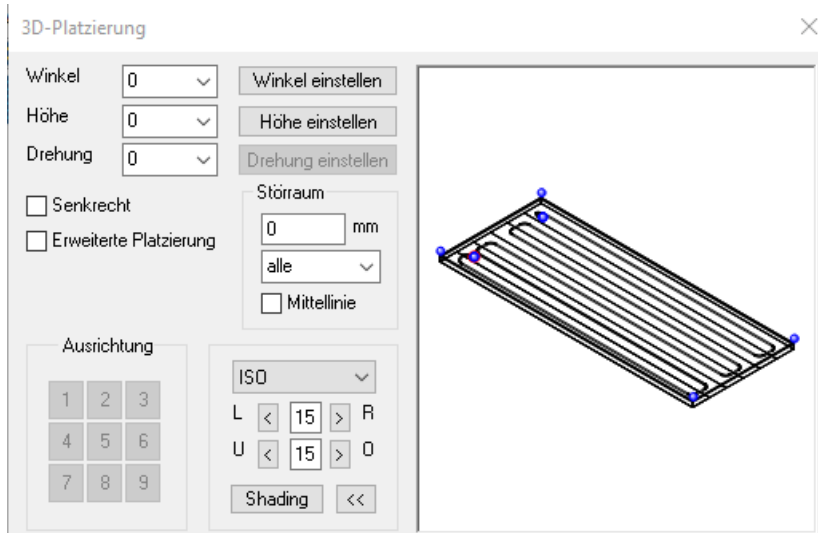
3D-Platzierung

Winkel 0
Höhe 0
Drehung 0

Winkel einstellen
Höhe einstellen
Drehung einstellen

Senkrecht
Erweiterte Platzierung

Störraum
0 mm
alle
Mittellinie

Ausrichtung

| 1 | 2 | 3 |
|---|---|---|
| 4 | 5 | 6 |
| 7 | 8 | 9 |

ISO
L < 15 > R
U < 15 > O
Shading <<